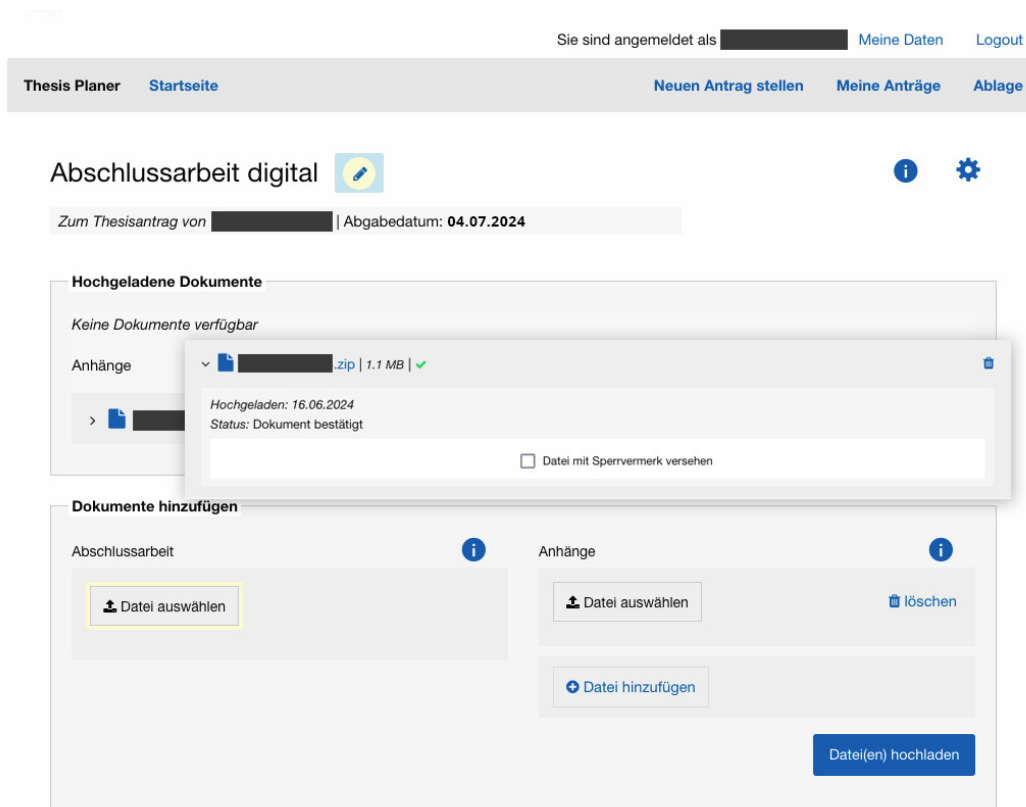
Sie sind angemeldet als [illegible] Meine Daten Logout

Thesis Planer Startseite Neuen Antrag stellen Meine Anträge Ablage

Abschlussarbeit digital

Zum Thesisantrag von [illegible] | Abgabedatum: 04.07.2024

Hochgeladene Dokumente

Keine Dokumente verfügbar

Anhänge

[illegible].zip | 1.1 MB | ✔

Hochgeladen: 16.06.2024
Status: Dokument bestätigt

Datei mit Sperrvermerk versehen

Dokumente hinzufügen

Abschlussarbeit

Datei auswählen

Anhänge

Datei auswählen

löschen

Datei hinzufügen

Datei(en) hochladen